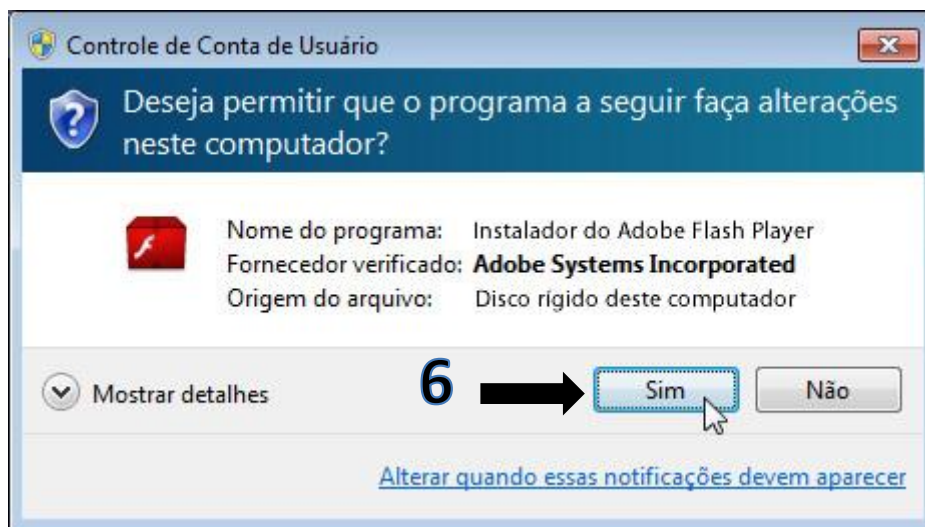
Controle de Conta de Usuário

Deseja permitir que o programa a seguir faça alterações neste computador?

Nome do programa: Instalador do Adobe Flash Player
Fornecedor verificado: **Adobe Systems Incorporated**
Origem do arquivo: Disco rígido deste computador

Mostrar detalhes

6

Sim

Não

Alterar quando essas notificações devem aparecer